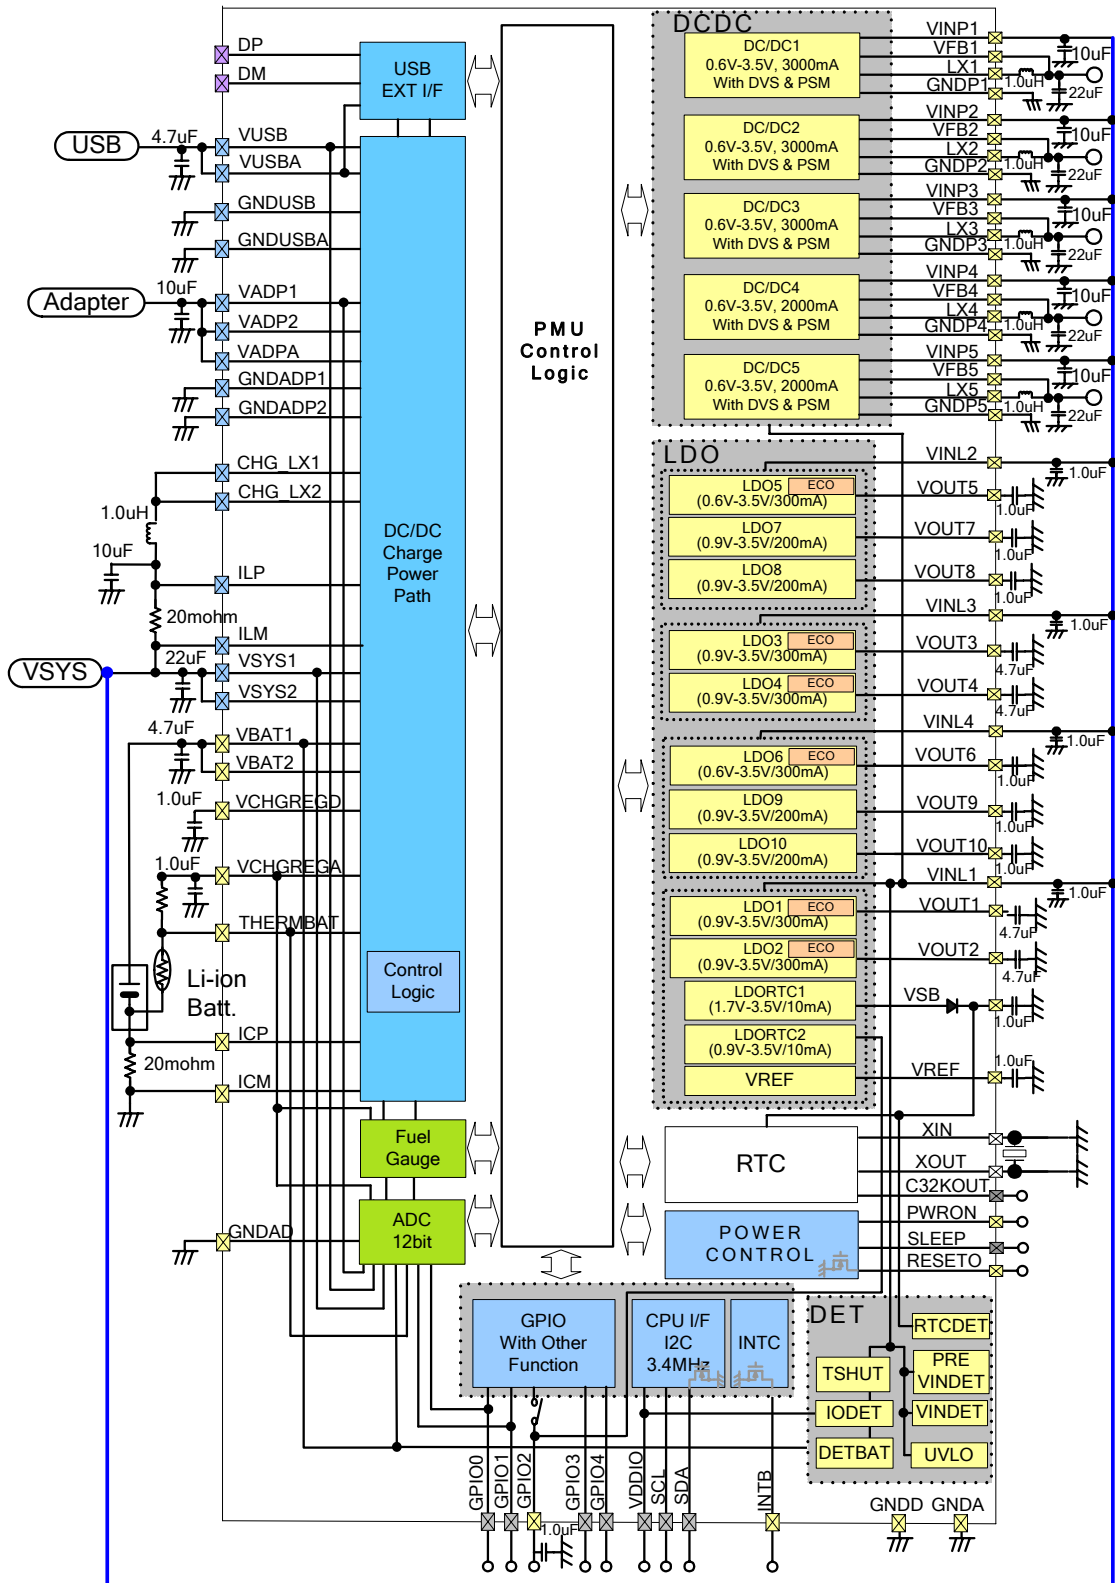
DP
DM
USB EXT I/F
USB
4.7uF
VUSB
VUSBA
GNDUSB
GNDUSBA
Adapter
10uF
VADP1
VADP2
VADPA
GNDADP1
GNDADP2
CHG_LX1
CHG_LX2
1.0uH
10uF
ILP
20mohm
ILM
VSYS
22uF
VSYS1
VSYS2
4.7uF
VBAT1
VBAT2
1.0uF
VCHGREGD
1.0uF
VCHGREGA
THERMBAT
Li-ion Batt.
ICP
20mohm
ICM
GNDAD
DC/DC Charge Power Path
Control Logic
Fuel Gauge
ADC 12bit
PMU Control Logic
DCDC
DC/DC1 0.6V-3.5V, 3000mA With DVS & PSM
DC/DC2 0.6V-3.5V, 3000mA With DVS & PSM
DC/DC3 0.6V-3.5V, 3000mA With DVS & PSM
DC/DC4 0.6V-3.5V, 2000mA With DVS & PSM
DC/DC5 0.6V-3.5V, 2000mA With DVS & PSM
VINP1
VFB1
LX1
GNDP1
10uF
1.0uH
22uF
VINP2
VFB2
LX2
GNDP2
10uF
1.0uH
22uF
VINP3
VFB3
LX3
GNDP3
10uF
1.0uH
22uF
VINP4
VFB4
LX4
GNDP4
10uF
1.0uH
22uF
VINP5
VFB5
LX5
GNDP5
10uF
1.0uH
22uF
LDO
LDO5 ECO (0.6V-3.5V/300mA)
LDO7 (0.9V-3.5V/200mA)
LDO8 (0.9V-3.5V/200mA)
LDO3 ECO (0.9V-3.5V/300mA)
LDO4 ECO (0.9V-3.5V/300mA)
LDO6 ECO (0.6V-3.5V/300mA)
LDO9 (0.9V-3.5V/200mA)
LDO10 (0.9V-3.5V/200mA)
LDO1 ECO (0.9V-3.5V/300mA)
LDO2 ECO (0.9V-3.5V/300mA)
LDORTC1 (1.7V-3.5V/10mA)
LDORTC2 (0.9V-3.5V/10mA)
VREF
VINL2
1.0uF
VOUT5
1.0uF
VOUT7
1.0uF
VOUT8
1.0uF
VINL3
1.0uF
VOUT3
4.7uF
VOUT4
4.7uF
VINL4
1.0uF
VOUT6
1.0uF
VOUT9
1.0uF
VOUT10
1.0uF
VINL1
1.0uF
VOUT1
4.7uF
VOUT2
4.7uF
VSB
1.0uF
1.0uF
VREF
RTC
XIN
XOUT
C32KOUT
POWER CONTROL
PWRON
SLEEP
RESETO
GPIO With Other Function
CPU I/F I2C 3.4MHz
INTC
DET
RTCDET
TSHUT
PRE VINDET
IODET
VINDET
DETBAT
UVLO
GPIO0
GPIO1
GPIO2
GPIO3
GPIO4
VDDIO
SCL
SDA
INTB
1.0uF
GNDD
GNDA